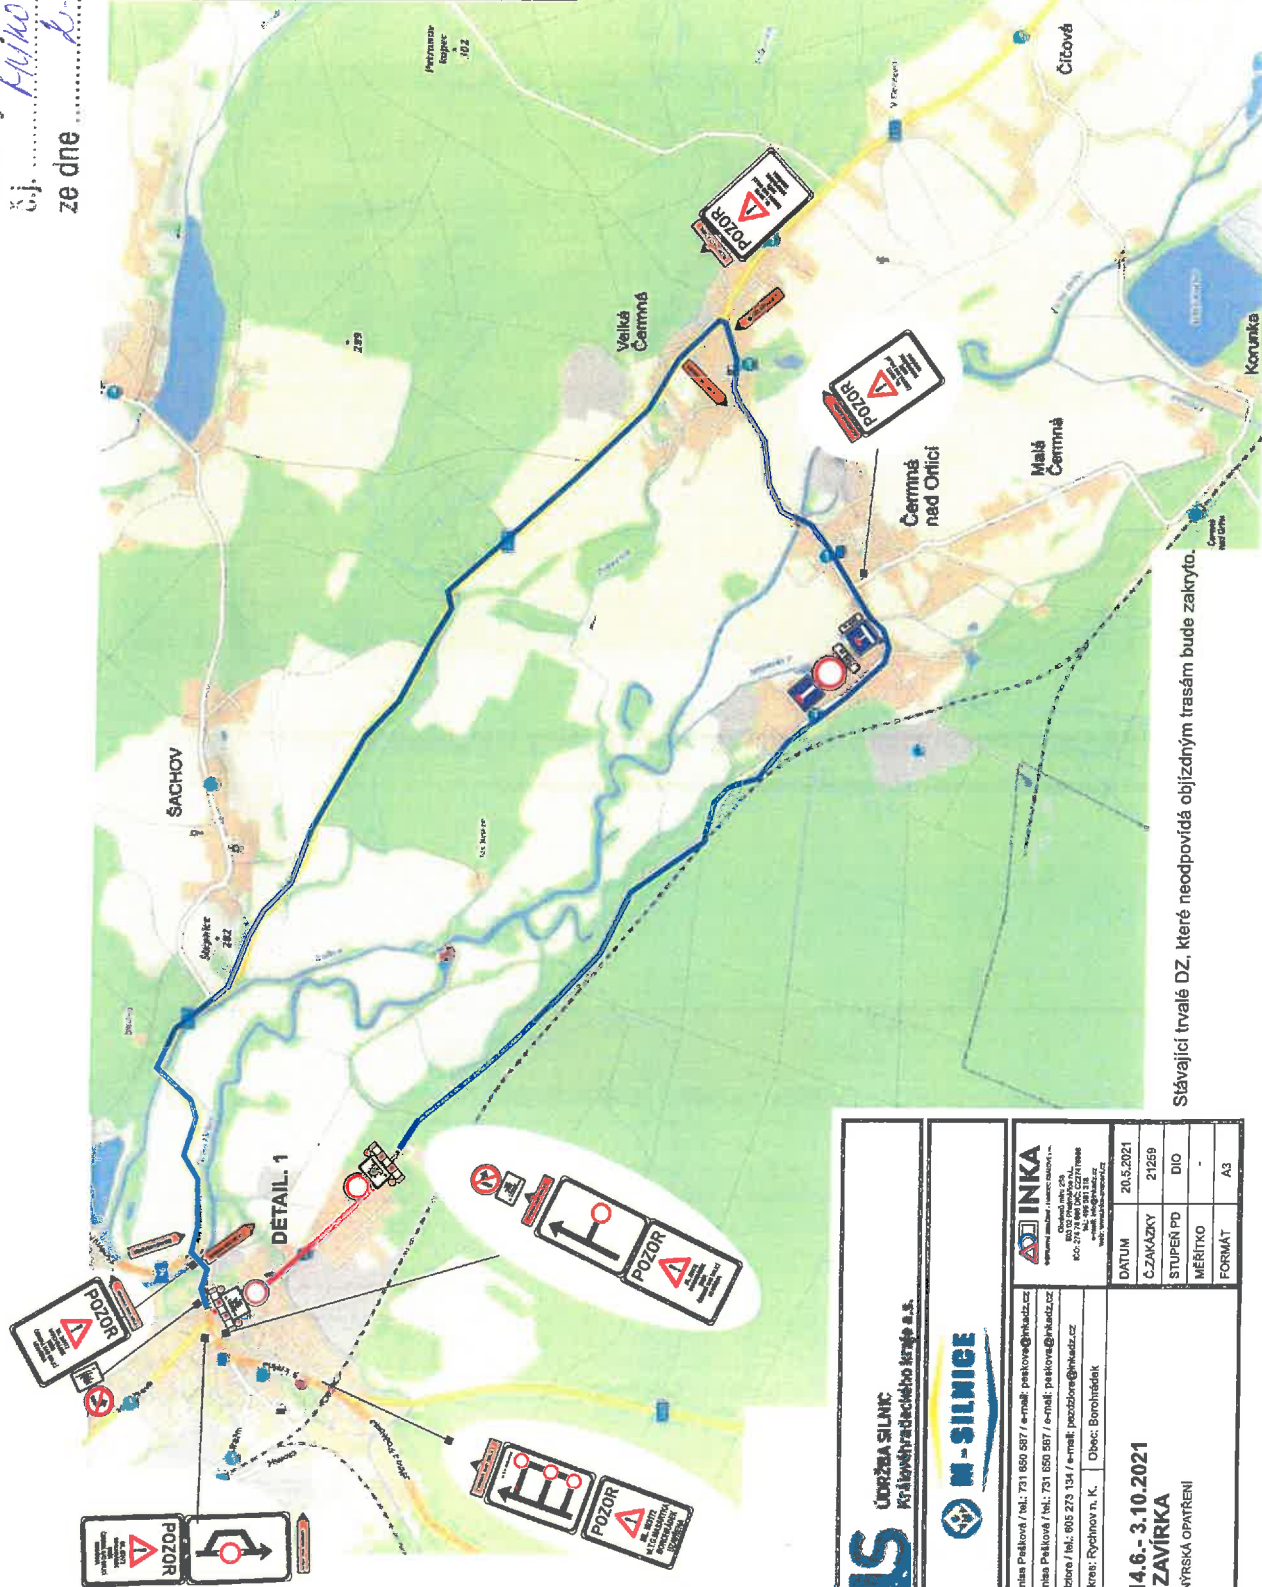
č.j. ..... ze dne .....

Petrovice
ŠACHOV
Velká Čermná
Čermná nad Orlicí
Malá Čermná
Čičová
Korunka
DETAIL 1
POZOR
POZOR
POZOR
POZOR
POZOR
POZOR

Stávající trvalé DZ, které neodpovídá objízdným trasám bude zakryto.

ÚDRŽBA SILNIC Královéhradeckého kraje a.s.
M-SILNICE
INKA
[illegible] Pašková / tel.: 731 650 587 / e-mail: paskova@inkadz.cz
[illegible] Pašková / tel.: 731 650 587 / e-mail: paskova@inkadz.cz
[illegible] / tel.: 605 273 134 / e-mail: pozdzlore@inkadz.cz
Okres: Rychnov n. K. | Obec: Borohrádek

| DATUM | 20.5.2021 |
|---|---|
| ČZAKÁZKY | 21259 |
| STUPEŇ PD | DIO |
| MĚŘÍTKO | - |
| FORMÁT | A3 |

14.6.- 3.10.2021
ZAVÍRKA
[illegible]VÝRSKÁ OPATŘENÍ